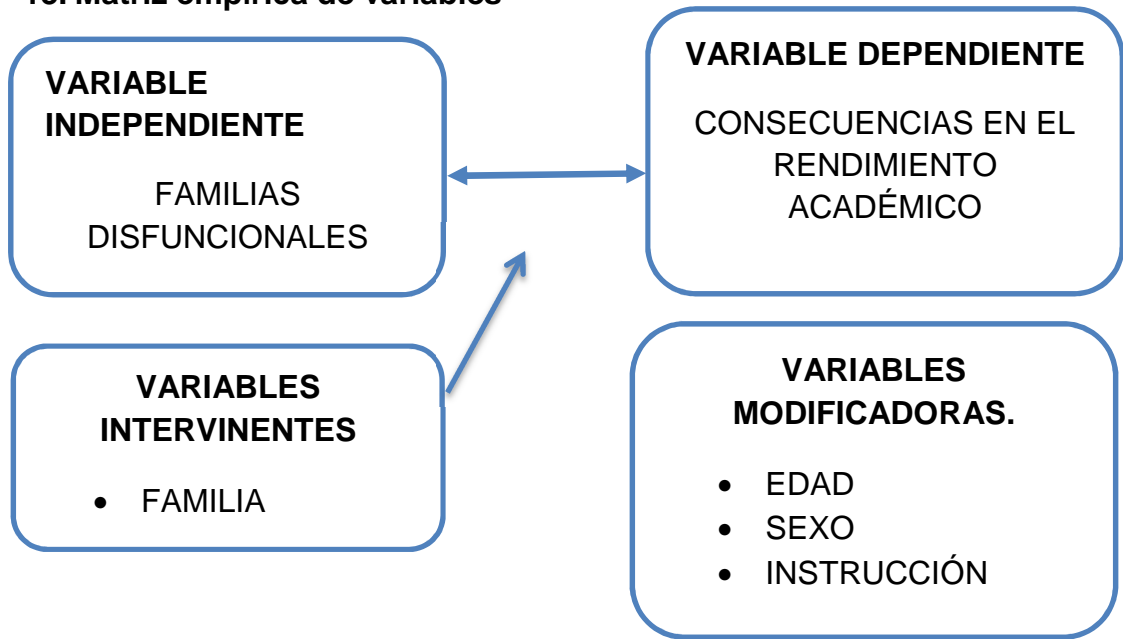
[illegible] Matriz empírica de variables

VARIABLE INDEPENDIENTE

FAMILIAS DISFUNCIONALES

VARIABLE DEPENDIENTE

CONSECUENCIAS EN EL RENDIMIENTO ACADÉMICO

VARIABLES INTERVINENTES

- FAMILIA

VARIABLES MODIFICADORAS.

- EDAD
- SEXO
- INSTRUCCIÓN